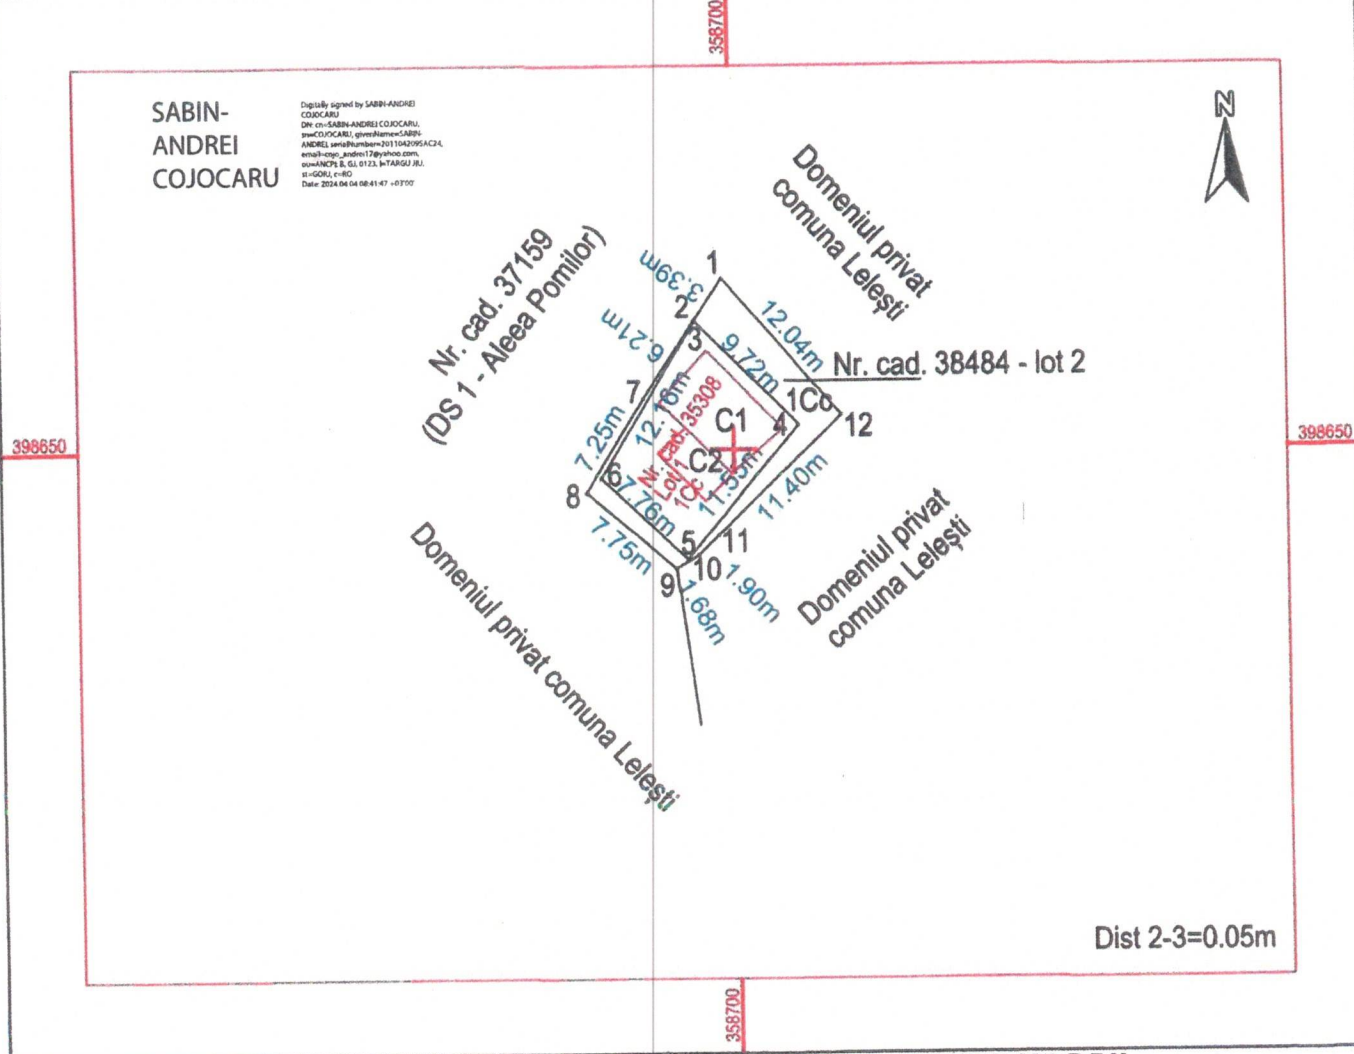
358700

SABIN-ANDREI COJOCARU

Digitally signed by SABIN-ANDREI COJOCARU
DN: cn=SABIN-ANDREI COJOCARU, sn=COJOCARU, givenName=SABIN-ANDREI, serialNumber=201104209SAC24, email=cojo_andrei17@yahoo.com, ou=ANCPI, B, GJ, 0123, l=TARGU JIU, st=GORJ, c=RO
Date: 2024.04.04 08:41:47 +03'00'

N

Domeniul privat comuna Lelești

Nr. cad. 37159 (DS 1 - Aleea Pomilor)

Nr. cad. 38484 - lot 2

1
2
3
3.39m
12.04m
6.21m
9.72m
1C6
4
12
7
12.16m
Nr. cad. 35308 Lot 1
C1
C2
1C1
7.25m
6
8
7.76m
11.55m
11.40m
5
11
10
9
7.75m
1.90m
1.68m

398650

398650

Domeniul privat comuna Lelești

Domeniul privat comuna Lelești

Dist 2-3=0.05m

358700